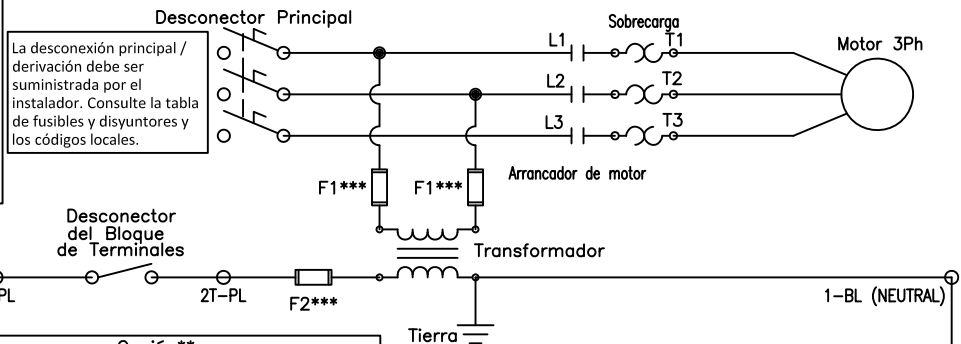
Desconector Principal

La desconexión principal / derivación debe ser suministrada por el instalador. Consulte la tabla de fusibles y disyuntores y los códigos locales.

Sobrecarga

L1
T1
Motor 3Ph
L2
T2
L3
T3

Arrancador de motor

F1***
F1***

Desconector del Bloque de Terminales

Transformador

PL
2T–PL
F2***
1–BL (NEUTRAL)

Tierra

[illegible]